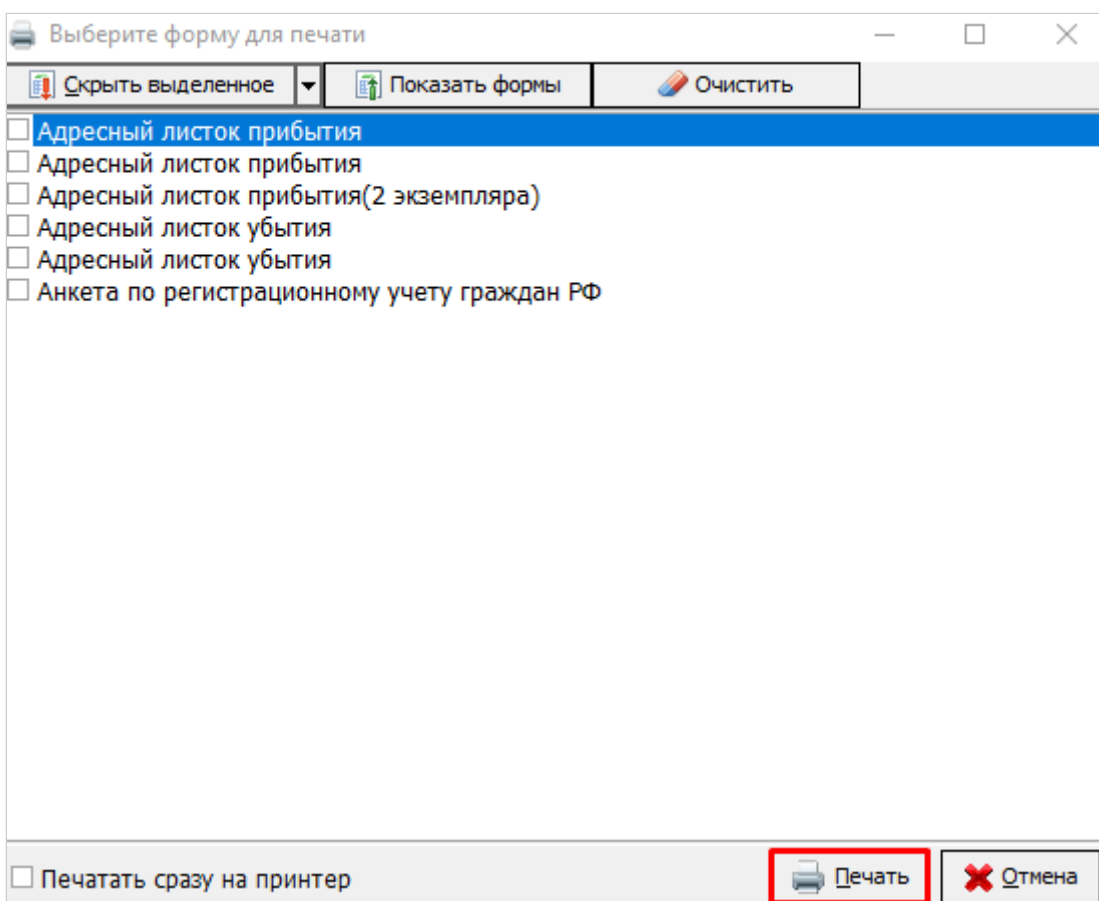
Выберите форму для печати

Скрыть выделенное
Показать формы
Очистить

Адресный листок прибытия
Адресный листок прибытия
Адресный листок прибытия(2 экземпляра)
Адресный листок убытия
Адресный листок убытия
Анкета по регистрационному учету граждан РФ

Печатать сразу на принтер
Печать
Отмена